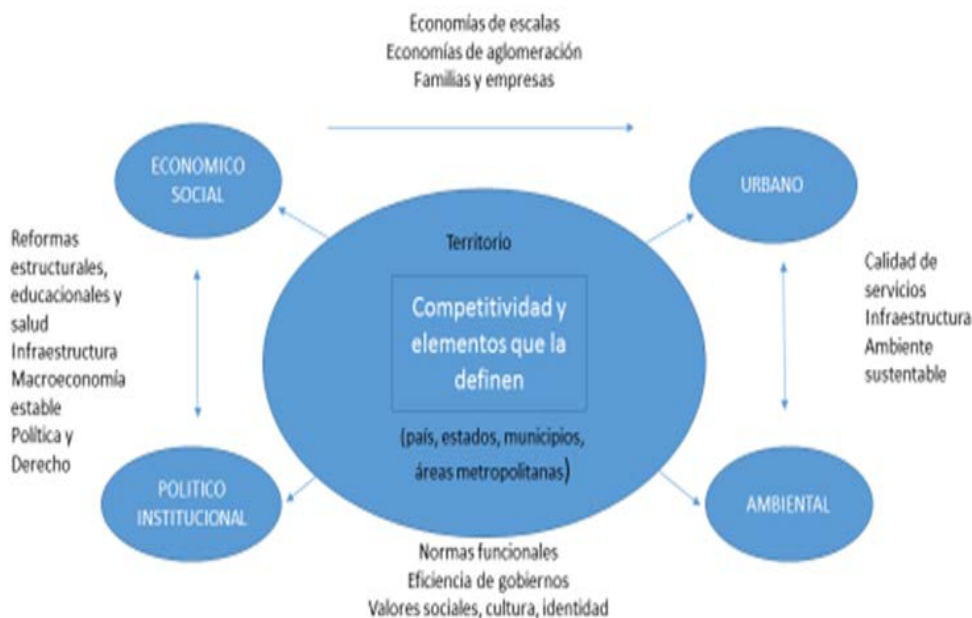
Economías de escalas
Economías de aglomeración
Familias y empresas

ECONOMICO SOCIAL

URBANO

Reformas estructurales, educacionales y salud
Infraestructura
Macroeconomía estable
Política y Derecho

Territorio

Competitividad y elementos que la definen

(país, estados, municipios, áreas metropolitanas)

Calidad de servicios
Infraestructura
Ambiente sustentable

POLITICO INSTITUCIONAL

AMBIENTAL

Normas funcionales
Eficiencia de gobiernos
Valores sociales, cultura, identidad